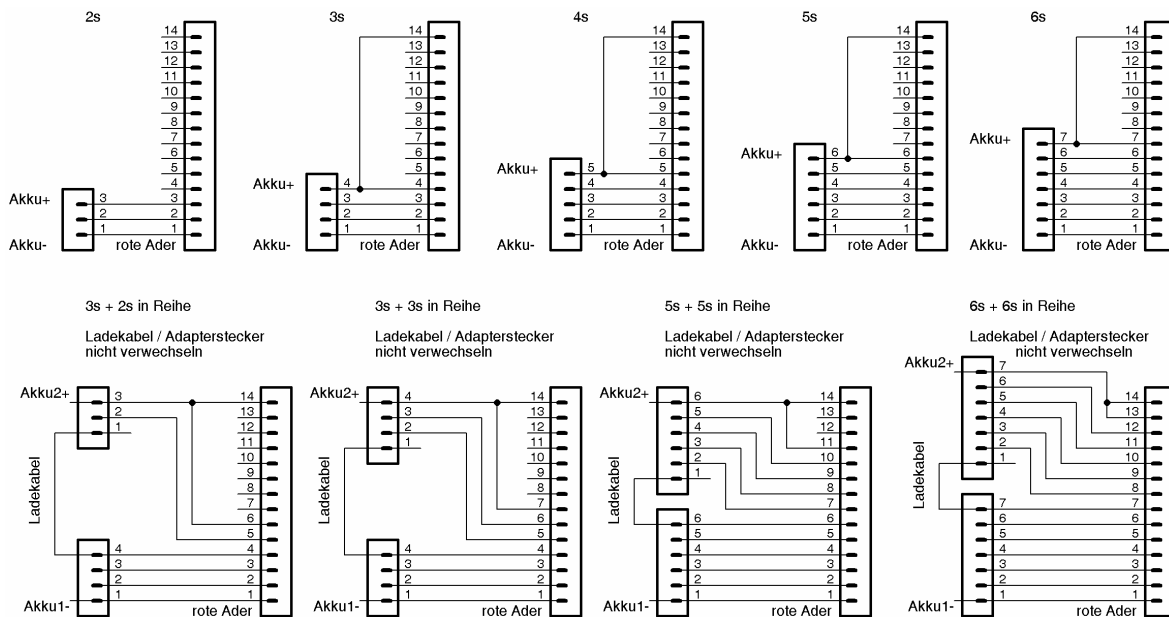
2s

14
13
12
11
10
9
8
7
6
5
4
3
2
1

Akku+
3
2
1
Akku-
rote Ader

3s

14
13
12
11
10
9
8
7
6
5
4
3
2
1

Akku+
4
3
2
1
Akku-
rote Ader

4s

14
13
12
11
10
9
8
7
6
5
4
3
2
1

Akku+
5
4
3
2
1
Akku-
rote Ader

5s

14
13
12
11
10
9
8
7
6
5
4
3
2
1

Akku+
6
5
4
3
2
1
Akku-
rote Ader

6s

14
13
12
11
10
9
8
7
6
5
4
3
2
1

Akku+
7
6
5
4
3
2
1
Akku-
rote Ader

3s + 2s in Reihe

Ladekabel / Adapterstecker nicht verwechseln

Akku2+
3
2
1
14
13
12
11
10
9
8
7
6
5
4
3
2
1
Ladekabel
4
3
2
1
Akku1-
rote Ader

3s + 3s in Reihe

Ladekabel / Adapterstecker nicht verwechseln

Akku2+
4
3
2
1
14
13
12
11
10
9
8
7
6
5
4
3
2
1
Ladekabel
4
3
2
1
Akku1-
rote Ader

5s + 5s in Reihe

Ladekabel / Adapterstecker nicht verwechseln

Akku2+
6
5
4
3
2
1
14
13
12
11
10
9
8
7
6
5
4
3
2
1
Ladekabel
6
5
4
3
2
1
Akku1-
rote Ader

6s + 6s in Reihe

Ladekabel / Adapterstecker nicht verwechseln

Akku2+
7
6
5
4
3
2
1
14
13
12
11
10
9
8
7
6
5
4
3
2
1
Ladekabel
7
6
5
4
3
2
1
Akku1-
rote Ader